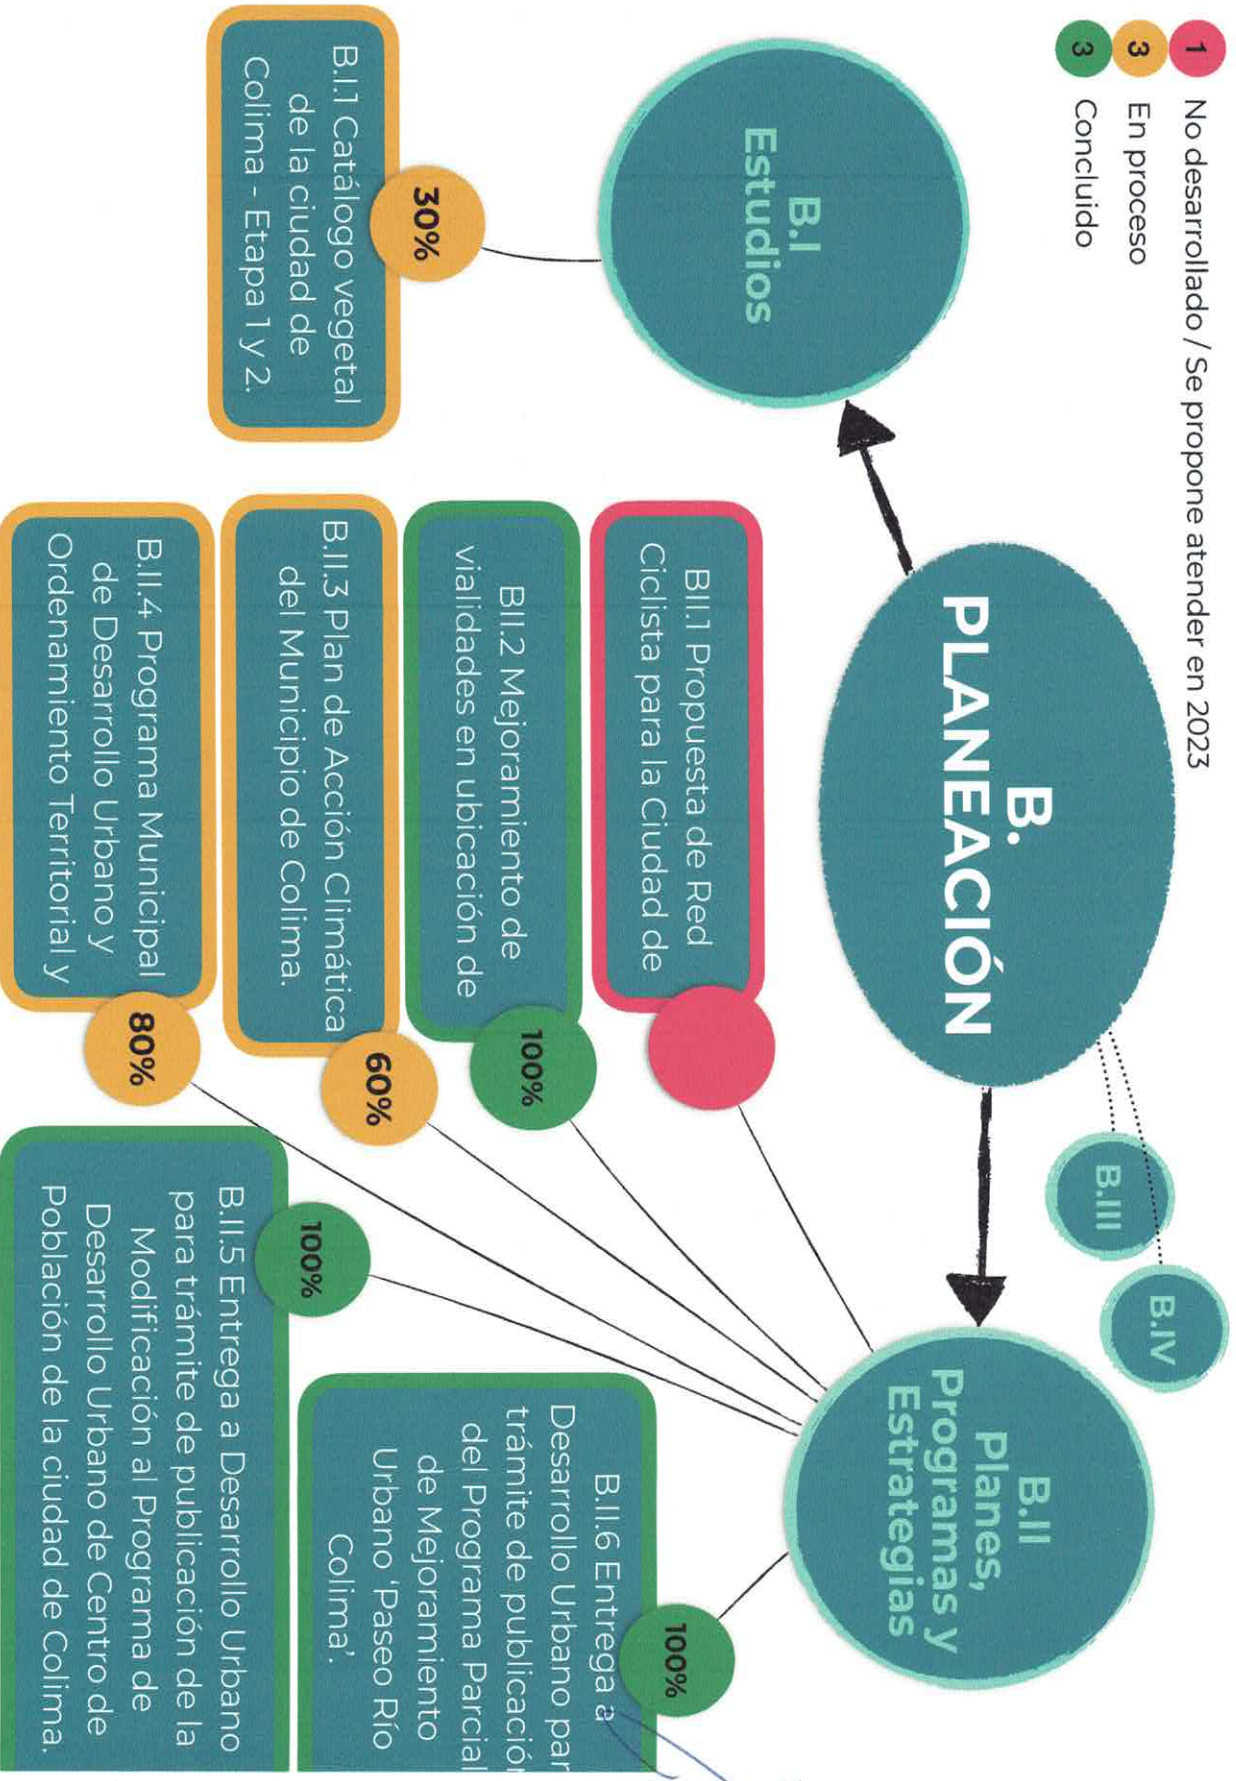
1 No desarrollado / Se propone atender en 2023
3 En proceso
3 Concluido

B.I Estudios

30%
B.I.1 Catálogo vegetal de la ciudad de Colima - Etapa 1 y 2.

B. PLANEACIÓN

B.III

B.IV

B.II Planes, Programas y Estrategias

BII.1 Propuesta de Red Ciclista para la Ciudad de

100%
BII.2 Mejoramiento de vialidades en ubicación de

60%
B.II.3 Plan de Acción Climática del Municipio de Colima.

80%
B.II.4 Programa Municipal de Desarrollo Urbano y Ordenamiento Territorial y

100%
B.II.5 Entrega a Desarrollo Urbano para trámite de publicación de la Modificación al Programa de Desarrollo Urbano de Centro de Población de la ciudad de Colima.

100%
B.II.6 Entrega a Desarrollo Urbano par trámite de publicació del Programa Parcial de Mejoramiento Urbano 'Paseo Río Colima'.